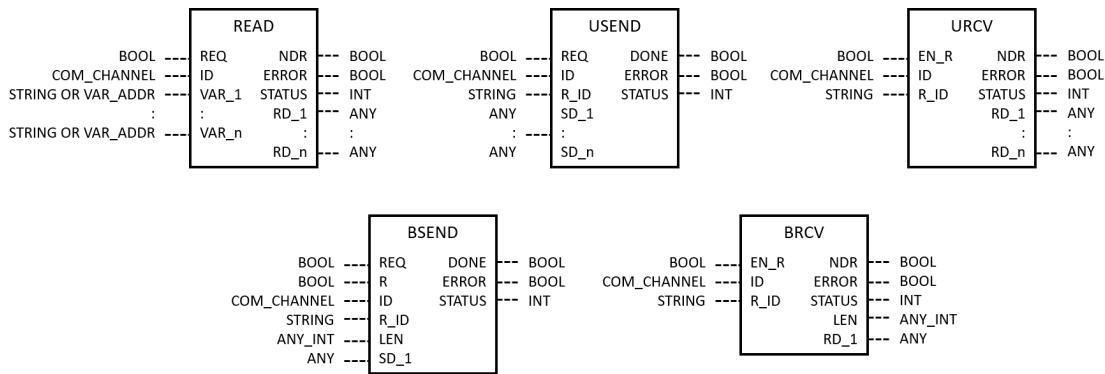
READ

BOOL REQ NDR BOOL
COM_CHANNEL ID ERROR BOOL
STRING OR VAR_ADDR VAR_1 STATUS INT
: : RD_1 ANY
STRING OR VAR_ADDR VAR_n : :
RD_n ANY

USEND

BOOL REQ DONE BOOL
COM_CHANNEL ID ERROR BOOL
STRING R_ID STATUS INT
ANY SD_1
: :
ANY SD_n

URCV

BOOL EN_R NDR BOOL
COM_CHANNEL ID ERROR BOOL
STRING R_ID STATUS INT
RD_1 ANY
: :
RD_n ANY

BSEND

BOOL REQ DONE BOOL
BOOL R ERROR BOOL
COM_CHANNEL ID STATUS INT
STRING R_ID
ANY_INT LEN
ANY SD_1

BRCV

BOOL EN_R NDR BOOL
COM_CHANNEL ID ERROR BOOL
STRING R_ID STATUS INT
LEN ANY_INT
RD_1 ANY